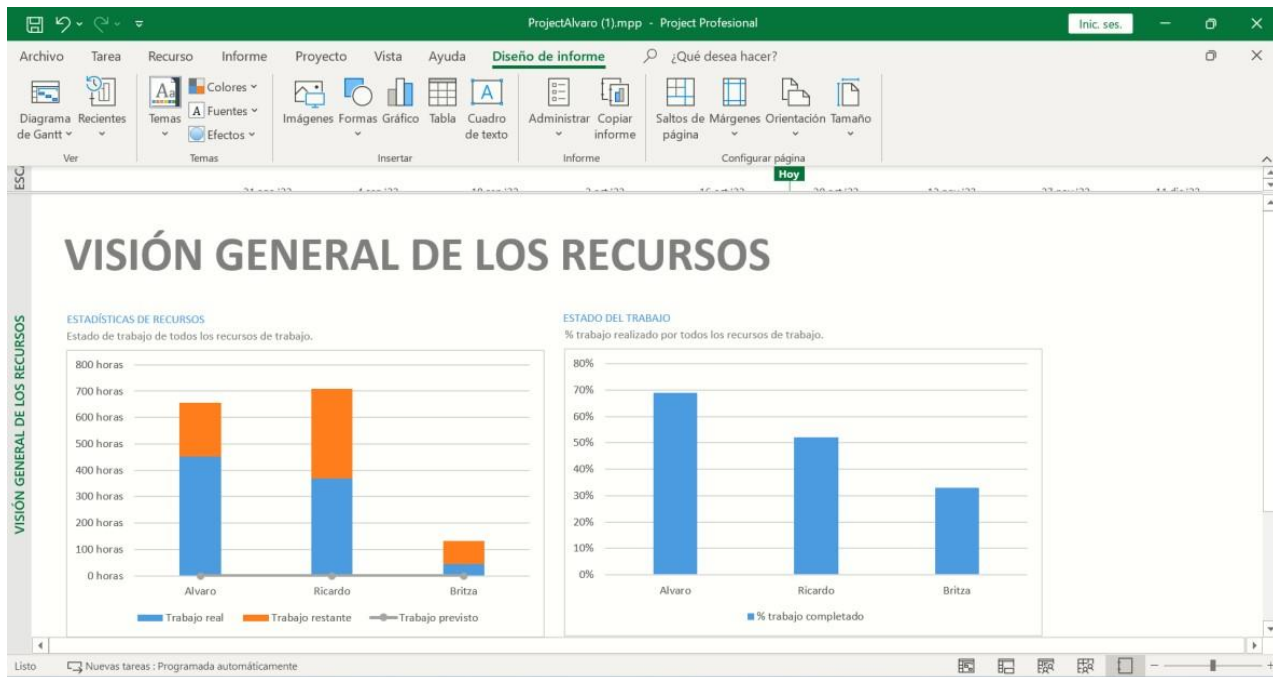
ProjectAlvaro (1).mpp - Project Profesional

Inic. ses.

Archivo Tarea Recurso Informe Proyecto Vista Ayuda Diseño de informe ¿Qué desea hacer?

Diagrama de Gantt Recientes
Ver

Temas Colores Fuentes Efectos
Temas

Imágenes Formas Gráfico Tabla Cuadro de texto
Insertar

Administrar Copiar informe
Informe

Saltos de página Márgenes Orientación Tamaño
Configurar página

ESC

Hoy

VISIÓN GENERAL DE LOS RECURSOS

VISIÓN GENERAL DE LOS RECURSOS

ESTADÍSTICAS DE RECURSOS
Estado de trabajo de todos los recursos de trabajo.

800 horas
700 horas
600 horas
500 horas
400 horas
300 horas
200 horas
100 horas
0 horas

Alvaro Ricardo Britza

Trabajo real Trabajo restante Trabajo previsto

ESTADO DEL TRABAJO
% trabajo realizado por todos los recursos de trabajo.

80%
70%
60%
50%
40%
30%
20%
10%
0%

Alvaro Ricardo Britza

% trabajo completado

Listo Nuevas tareas : Programada automáticamente